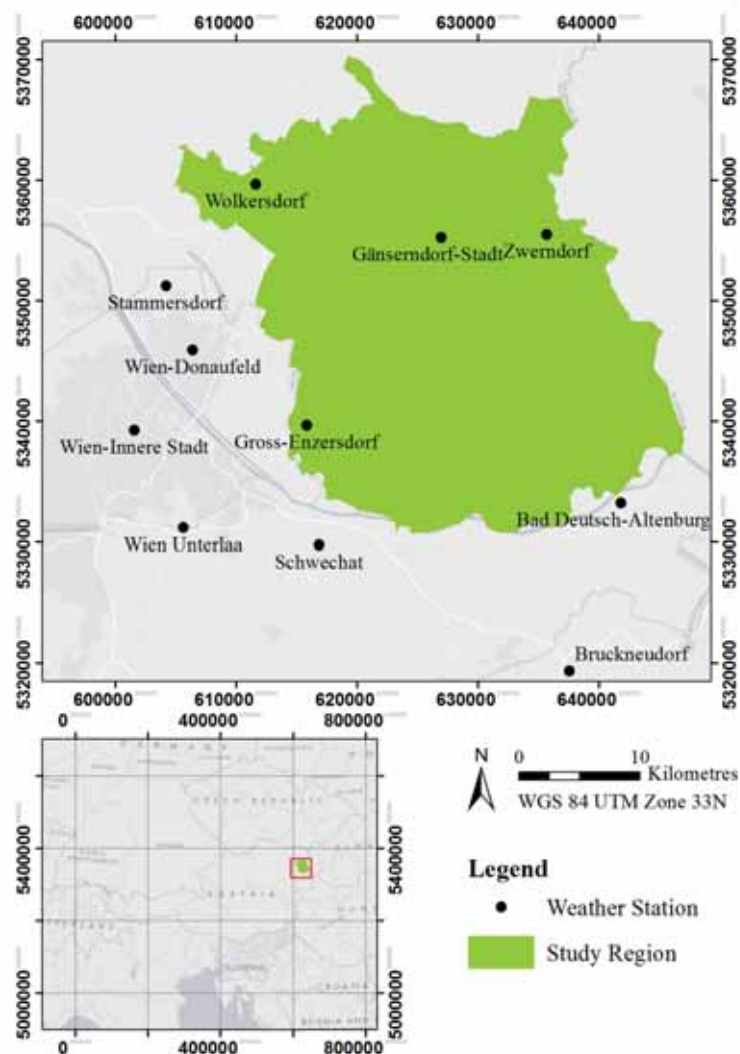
600000 610000 620000 630000 640000

5370000 5360000 5350000 5340000 5330000 5320000

5370000 5360000 5350000 5340000 5330000 5320000

Wolkersdorf

Gänserndorf-Stadt

Zwerndorf

Stammersdorf

Wien-Donaufeld

Wien-Innere Stadt

Gross-Enzersdorf

Bad Deutsch-Altenburg

Wien Unterlaa

Schwechat

Bruckneudorf

600000 610000 620000 630000 640000

0 400000 800000

5400000 5000000

5400000 5000000

0 400000 800000

N

0 10 Kilometres

WGS 84 UTM Zone 33N

Legend

Weather Station

Study Region